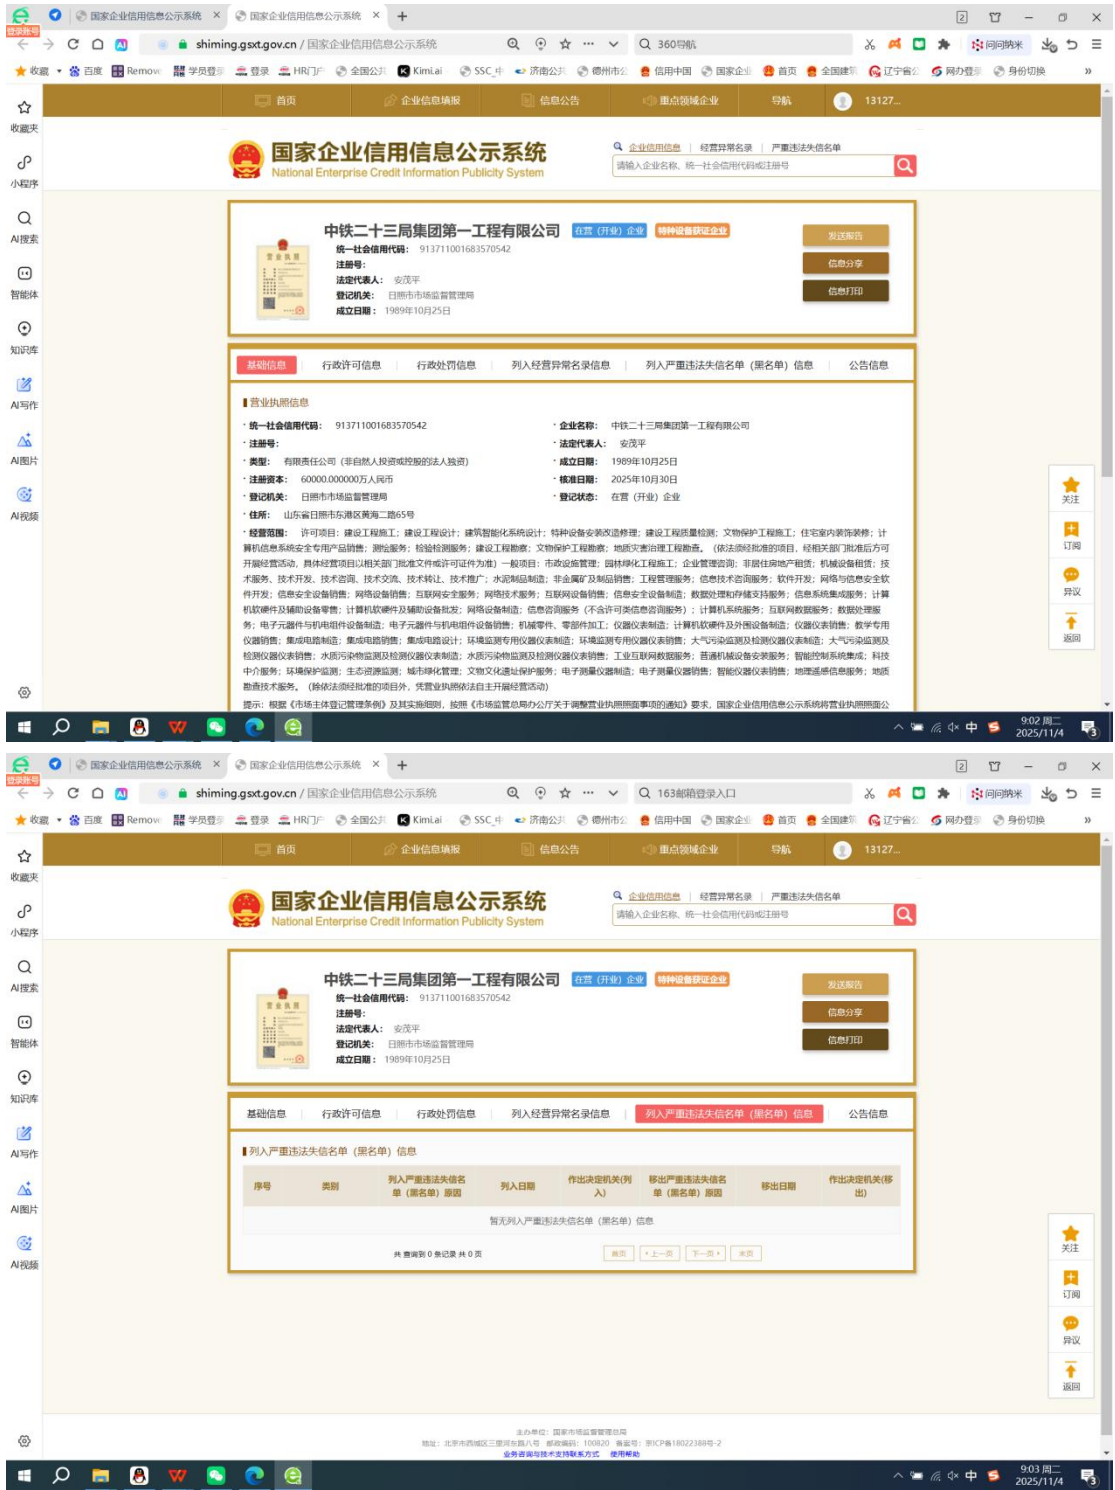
国家企业信用信息公示系统 × 国家企业信用信息公示系统 ×

shiming.gsxt.gov.cn / 国家企业信用信息公示系统

360导航

问问呐米

收藏 百度 Remov 学员登 登录 HR门户 全国公共 Kimi.ai SSC 济南公共 德州市 信用中国 国家企业 首页 全国建筑 辽宁省 网办登 身份切换

收藏夹 小程序 AI搜索 智能体 知识库 AI写作 AI图片 AI视频

首页 企业信息填报 信息公告 重点领域企业 导航 13127...

国家企业信用信息公示系统
National Enterprise Credit Information Publicity System

企业信用信息 | 经营异常名录 | 严重违法失信名单

请输入企业名称、统一社会信用代码或注册号

中铁二十三局集团第一工程有限公司 在营（开业）企业 特种设备获证企业

统一社会信用代码： 913711001683570542
注册号：
法定代表人： 安茂平
登记机关： 日照市市场监督管理局
成立日期： 1989年10月25日

发送报告
信息分享
信息打印

基础信息 行政许可信息 行政处罚信息 列入经营异常名录信息 列入严重违法失信名单（黑名单）信息 公告信息

营业执照信息

· 统一社会信用代码： 913711001683570542
· 企业名称： 中铁二十三局集团第一工程有限公司
· 注册号：
· 法定代表人： 安茂平
· 类型： 有限责任公司（非自然人投资或控股的法人独资）
· 成立日期： 1989年10月25日
· 注册资本： 60000.000000万人民币
· 核准日期： 2025年10月30日
· 登记机关： 日照市市场监督管理局
· 登记状态： 在营（开业）企业
· 住所： 山东省日照市东港区黄海二路65号

· 经营范围： 许可项目：建设工程施工；建设工程设计；建筑智能化系统设计；特种设备安装改造修理；建设工程质量检测；文物保护工程施工；住宅室内装饰装修；计算机信息系统安全专用产品销售；测绘服务；检验检测服务；建设工程勘察；文物保护工程勘察；地质灾害治理工程勘查。（依法须经批准的项目，经相关部门批准后方可开展经营活动，具体经营项目以相关部门批准文件或许可证件为准）一般项目：市政设施管理；园林绿化工程施工；企业管理咨询；非居住房地产租赁；机械设备租赁；技术服务、技术开发、技术咨询、技术交流、技术转让、技术推广；水泥制品制造；非金属矿及制品销售；工程管理服务；信息技术咨询服务；软件开发；网络与信息安全软件开发；信息安全设备销售；网络设备销售；互联网安全服务；网络技术服务；互联网设备销售；信息安全设备制造；数据处理和存储支持服务；信息系统集成服务；计算机软硬件及辅助设备零售；计算机软硬件及辅助设备批发；网络设备制造；信息咨询服务（不含许可类信息咨询服务）；计算机系统服务；互联网数据服务；数据处理服务；电子元器件与机电组件设备制造；电子元器件与机电组件设备销售；机械零件、零部件加工；仪器仪表制造；计算机软硬件及外围设备制造；仪器仪表销售；教学专用仪器销售；集成电路制造；集成电路销售；集成电路设计；环境监测专用仪器仪表制造；环境监测专用仪器仪表销售；大气污染监测及检测仪器仪表制造；大气污染监测及检测仪器仪表销售；水质污染物监测及检测仪器仪表制造；水质污染物监测及检测仪器仪表销售；工业互联网数据服务；普通机械设备安装服务；智能控制系统集成；科技中介服务；环境保护监测；生态资源监测；城市绿化管理；文物文化遗址保护服务；电子测量仪器制造；电子测量仪器销售；智能仪器仪表销售；地理遥感信息服务；地质勘查技术服务。（除依法须经批准的项目外，凭营业执照依法自主开展经营活动）

提示：根据《市场主体登记管理条例》及其实施细则，按照《市场监管总局办公厅关于调整营业执照照面事项的通知》要求，国家企业信用信息公示系统将营业执照照面公

关注 订阅 异议 返回

9:02 周二 2025/11/4

国家企业信用信息公示系统 × 国家企业信用信息公示系统 ×

shiming.gsxt.gov.cn / 国家企业信用信息公示系统

163邮箱登录入口

首页 企业信息填报 信息公告 重点领域企业 导航 13127...

国家企业信用信息公示系统
National Enterprise Credit Information Publicity System

企业信用信息 | 经营异常名录 | 严重违法失信名单

请输入企业名称、统一社会信用代码或注册号

中铁二十三局集团第一工程有限公司 在营（开业）企业 特种设备获证企业

统一社会信用代码： 913711001683570542
注册号：
法定代表人： 安茂平
登记机关： 日照市市场监督管理局
成立日期： 1989年10月25日

发送报告
信息分享
信息打印

基础信息 行政许可信息 行政处罚信息 列入经营异常名录信息 列入严重违法失信名单（黑名单）信息 公告信息

列入严重违法失信名单（黑名单）信息

| 序号 | 类别 | 列入严重违法失信名单（黑名单）原因 | 列入日期 | 作出决定机关(列入) | 移出严重违法失信名单（黑名单）原因 | 移出日期 | 作出决定机关(移出) |
|---|---|---|---|---|---|---|---|
| 暂无列入严重违法失信名单（黑名单）信息 | | | | | | | |

共 查询到 0 条记录 共 0 页
首页 « 上一页 下一页 » 末页

关注 订阅 异议 返回

主办单位：国家市场监督管理总局
地址：北京市西城区三里河东路八号 邮政编码：100820 备案号：京ICP备18022388号-2
业务咨询与技术支持联系方式 使用帮助

9:03 周二 2025/11/4